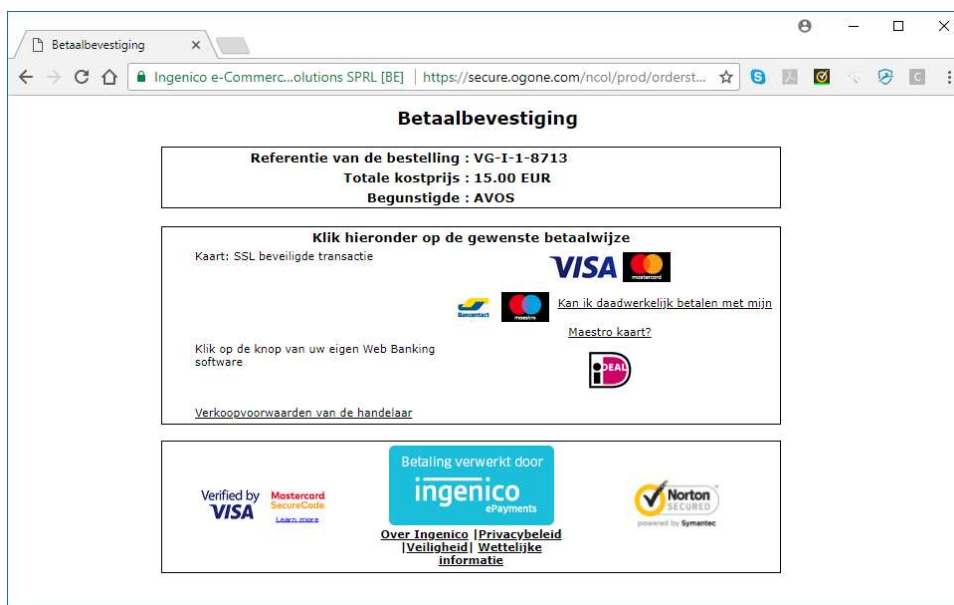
Betaalbevestiging ×

Ingenico e-Commerc...olutions SPRL [BE] | https://secure.ogone.com/ncol/prod/orderst...

Betaalbevestiging

Referentie van de bestelling : VG-I-1-8713
Totale kostprijs : 15.00 EUR
Begunstigde : AVOS

Klik hieronder op de gewenste betaalwijze

Kaart: SSL beveiligde transactie

VISA mastercard

Bancontact maestro Kan ik daadwerkelijk betalen met mijn Maestro kaart?

Klik op de knop van uw eigen Web Banking software

iDEAL

Verkoopvoorwaarden van de handelaar

Verified by VISA Mastercard SecureCode Learn more

Betaling verwerkt door ingenico ePayments

Norton SECURED powered by Symantec

Over Ingenico |Privacybeleid |Veiligheid| Wettelijke informatie